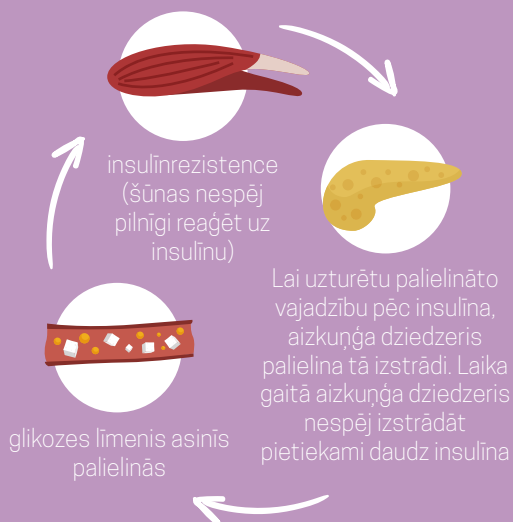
insulīnrezistence (šūnas nespēj pilnīgi reaģēt uz insulīnu)

Lai uzturētu palielināto vajadzību pēc insulīna, aizkuņģa dziedzeris palielina tā izstrādi. Laika gaitā aizkuņģa dziedzeris nespēj izstrādāt pietiekami daudz insulīna

glikozes līmenis asinīs palielinās